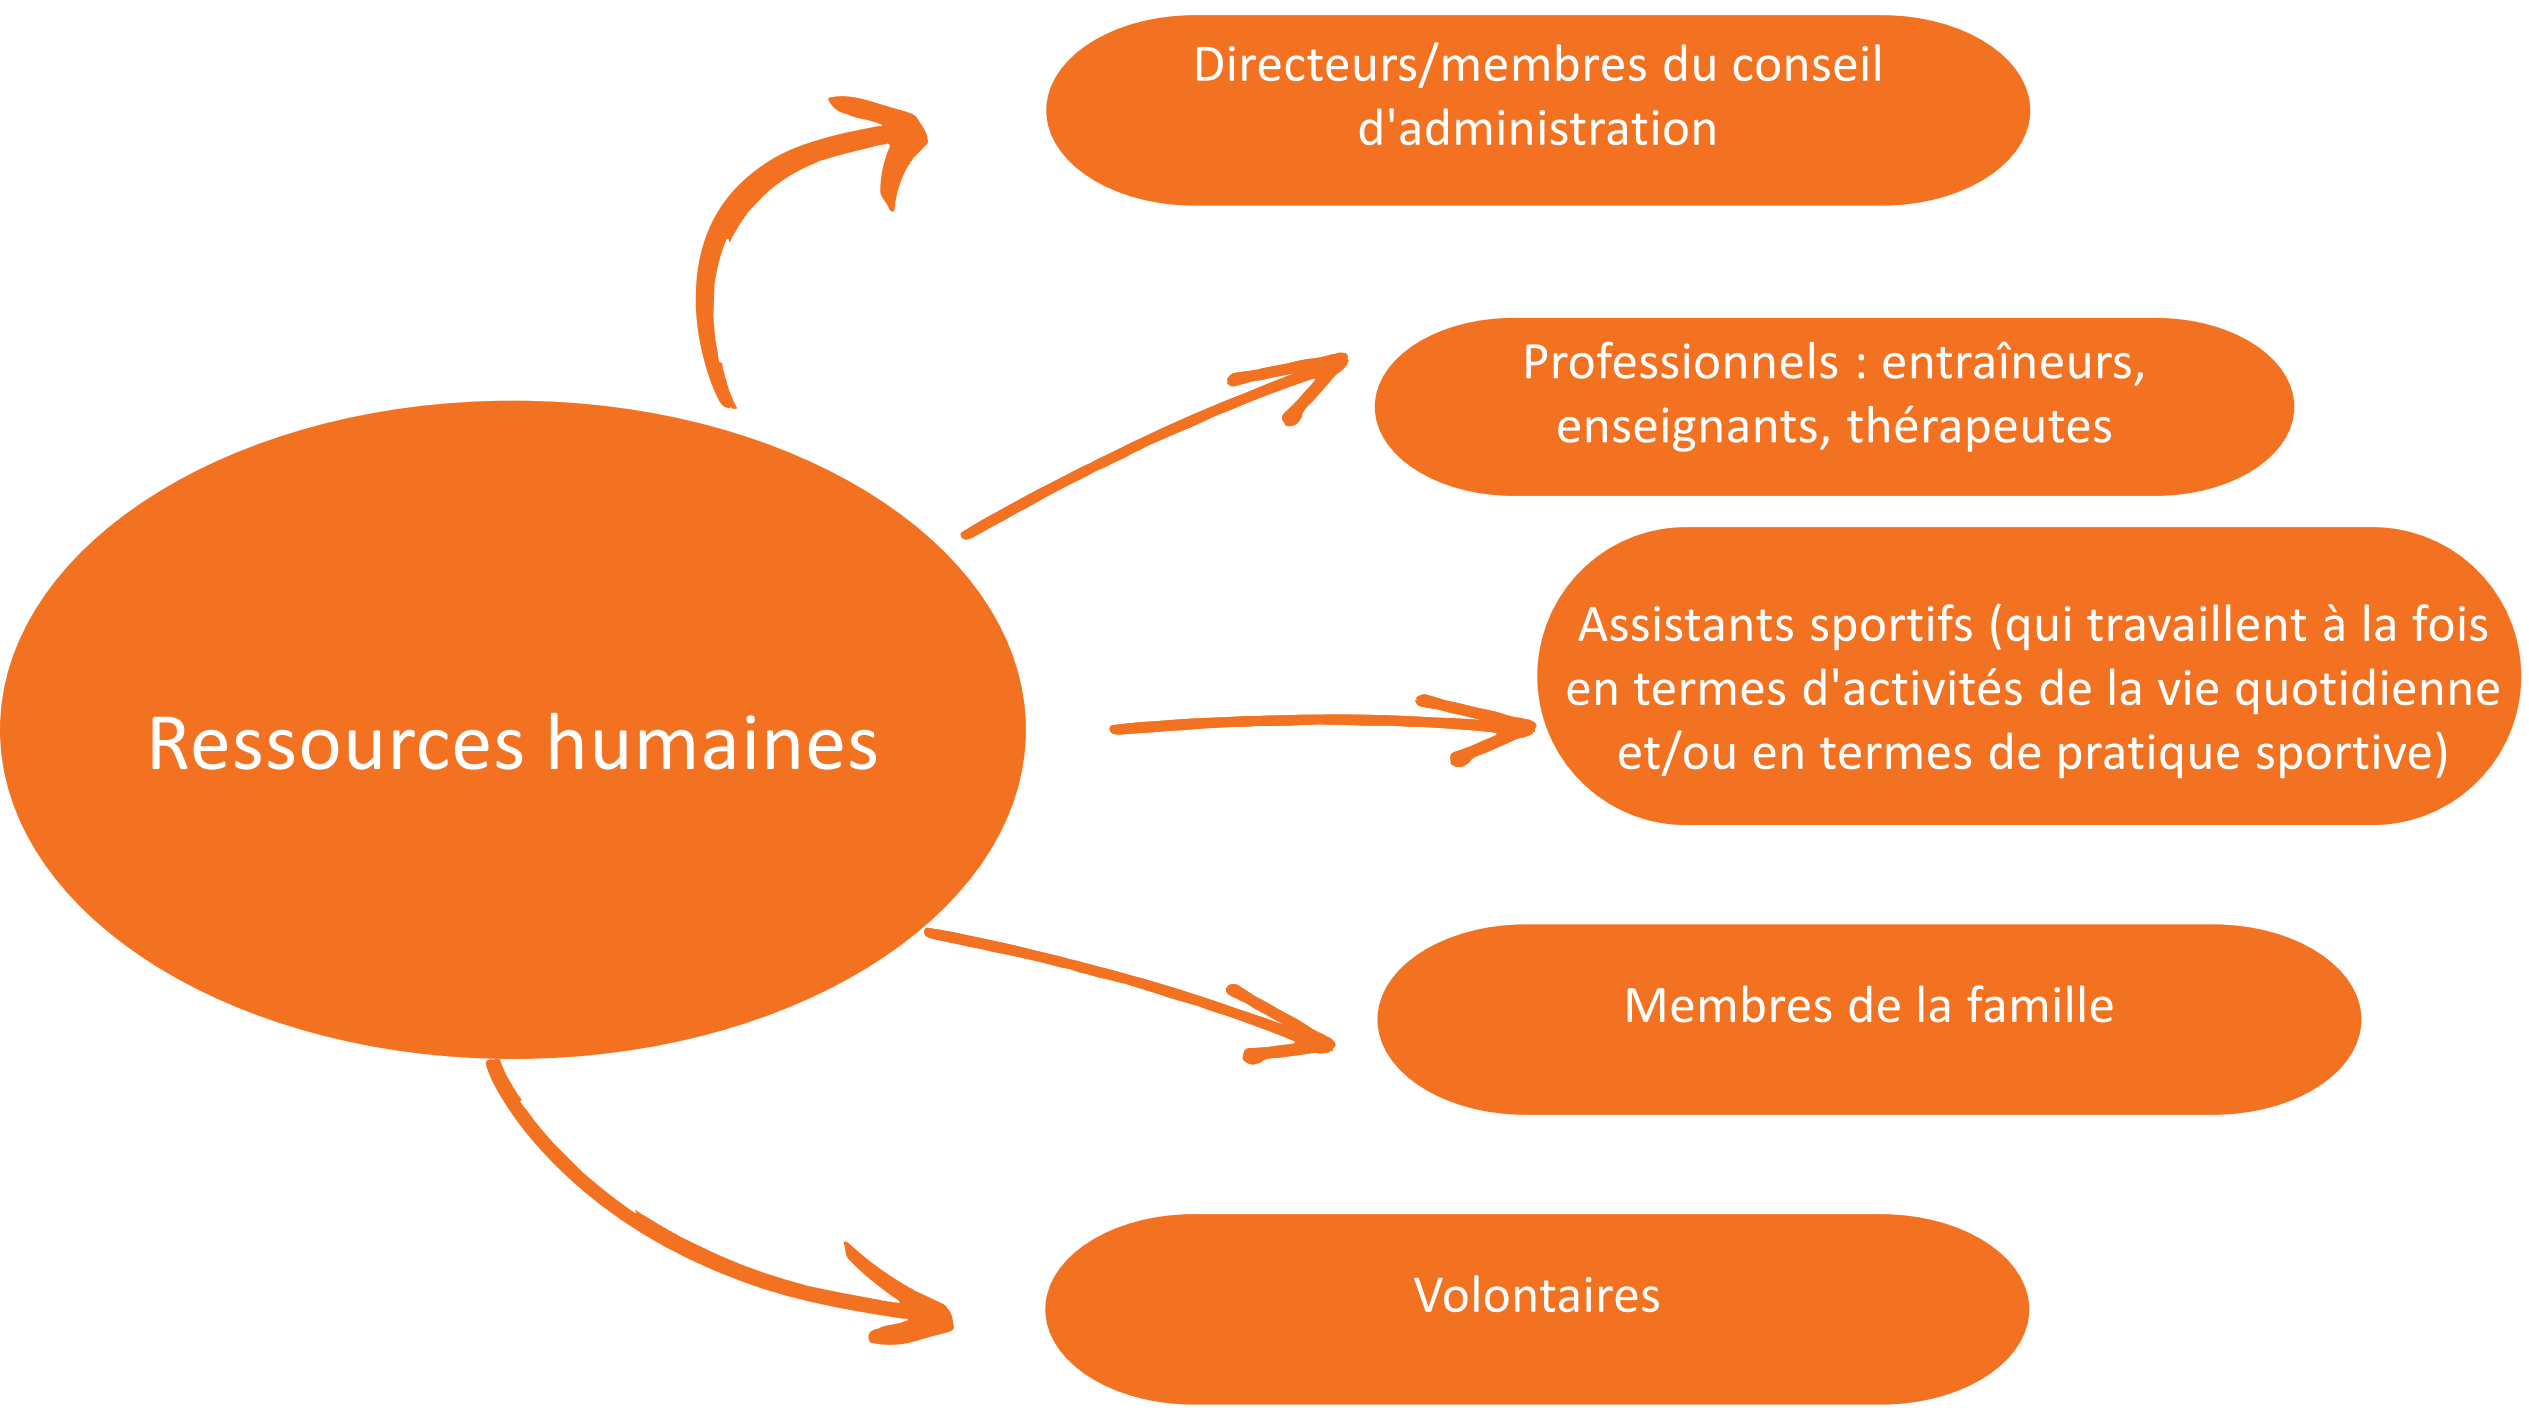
Ressources humaines

Directeurs/membres du conseil d'administration

Professionnels : entraîneurs, enseignants, thérapeutes

Assistants sportifs (qui travaillent à la fois en termes d'activités de la vie quotidienne et/ou en termes de pratique sportive)

Membres de la famille

Volontaires